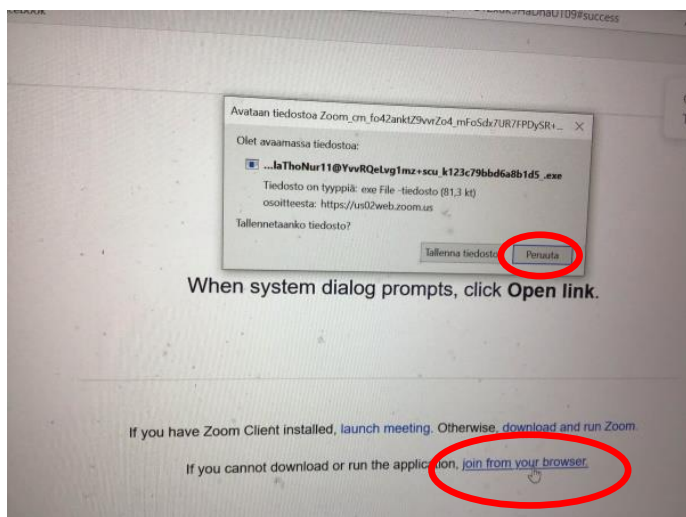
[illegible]#success

Avataan tiedostoa Zoom_cm_fo42anktZ9vvrZo4_mFoSdx7UR7FPDySR+...

Olet avaamassa tiedostoa:

...laThoNur11@YvvRQeLvg1mz+scu_k123c79bbd6a8b1d5_.exe

Tiedosto on tyyppiä: exe File -tiedosto (81,3 kt)

osoitteesta: https://us02web.zoom.us

Tallennetaanko tiedosto?

Tallenna tiedosto

Peruuta

When system dialog prompts, click Open link.

If you have Zoom Client installed, launch meeting. Otherwise, download and run Zoom.

If you cannot download or run the application, join from your browser.